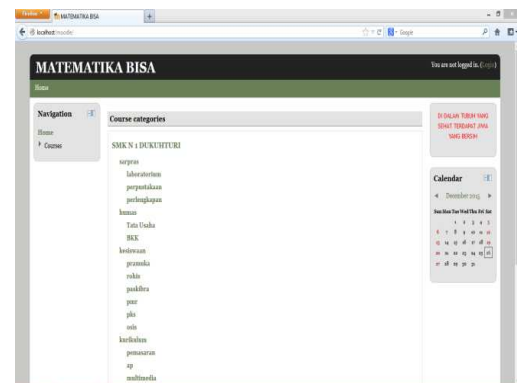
Firefox MATEMATIKA BISA +

localhost/moodle/ Google

MATEMATIKA BISA

You are not logged in. (Login)

Home

Navigation

Home

Courses

Course categories

SMK N 1 DUKUHTURI

sarpras

laboratorium

perpustakaan

perlengkapan

humas

Tata Usaha

BKK

kesiswaan

pramuka

rohis

paskibra

pmr

pks

osis

kurikulum

pemasaran

ap

multimedia

DI DALAM TUBUH YANG SEHAT TERDAPAT JIWA YANG BERSIH

Calendar

December 2013

Sun Mon Tue Wed Thu Fri Sat

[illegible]